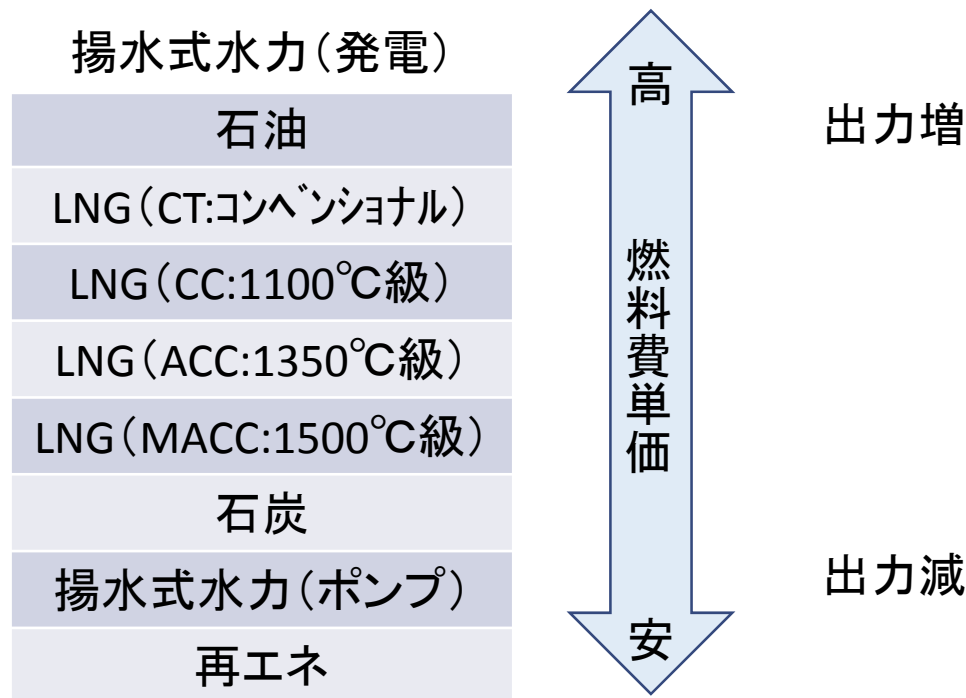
揚水式水力（発電）

| 石油 |
|---|
| LNG（CT:コンベンショナル） |
| LNG（CC:1100℃級） |
| LNG（ACC:1350℃級） |
| LNG（MACC:1500℃級） |
| 石炭 |
| 揚水式水力（ポンプ） |
| 再エネ |

高

燃料費単価

安

出力増

出力減